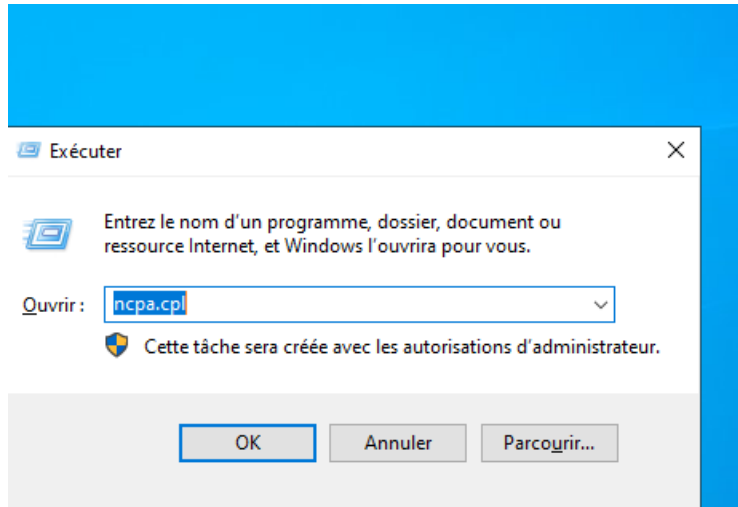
Exécuter

×

Entrez le nom d'un programme, dossier, document ou ressource Internet, et Windows l'ouvrira pour vous.

Ouvrir : ncpa.cpl

Cette tâche sera créée avec les autorisations d'administrateur.

OK

Annuler

Parcourir...